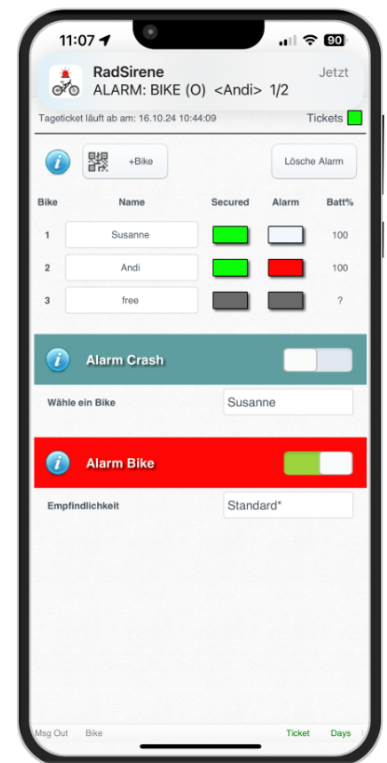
11:07

90

RadSirene
ALARM: BIKE (O) <Andi> 1/2

Jetzt

Tageticket läuft ab am: 16.10.24 10:44:09

Tickets

+Bike

Lösche Alarm

| Bike | Name | Secured | Alarm | Batt% |
|---|---|---|---|---|
| 1 | Susanne | | | 100 |
| 2 | Andi | | | 100 |
| 3 | free | | | ? |

Alarm Crash

Wähle ein Bike

Susanne

Alarm Bike

Empfindlichkeit

Standard*

Msg Out Bike Ticket Days